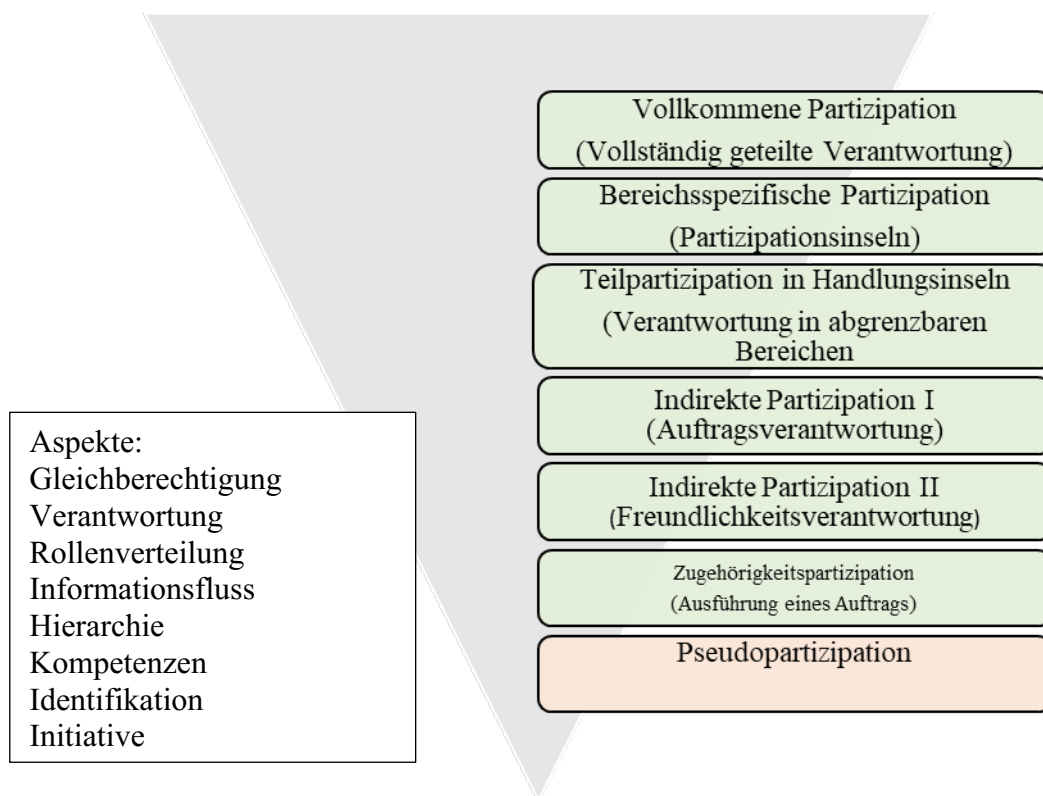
Vollkommene Partizipation
(Vollständig geteilte Verantwortung)

Bereichsspezifische Partizipation
(Partizipationsinseln)

Teilpartizipation in Handlungsinseln
(Verantwortung in abgrenzbaren Bereichen

Indirekte Partizipation I
(Auftragsverantwortung)

Indirekte Partizipation II
(Freundlichkeitsverantwortung)

Zugehörigkeitspartizipation
(Ausführung eines Auftrags)

Pseudopartizipation

Aspekte:
Gleichberechtigung
Verantwortung
Rollenverteilung
Informationsfluss
Hierarchie
Kompetenzen
Identifikation
Initiative